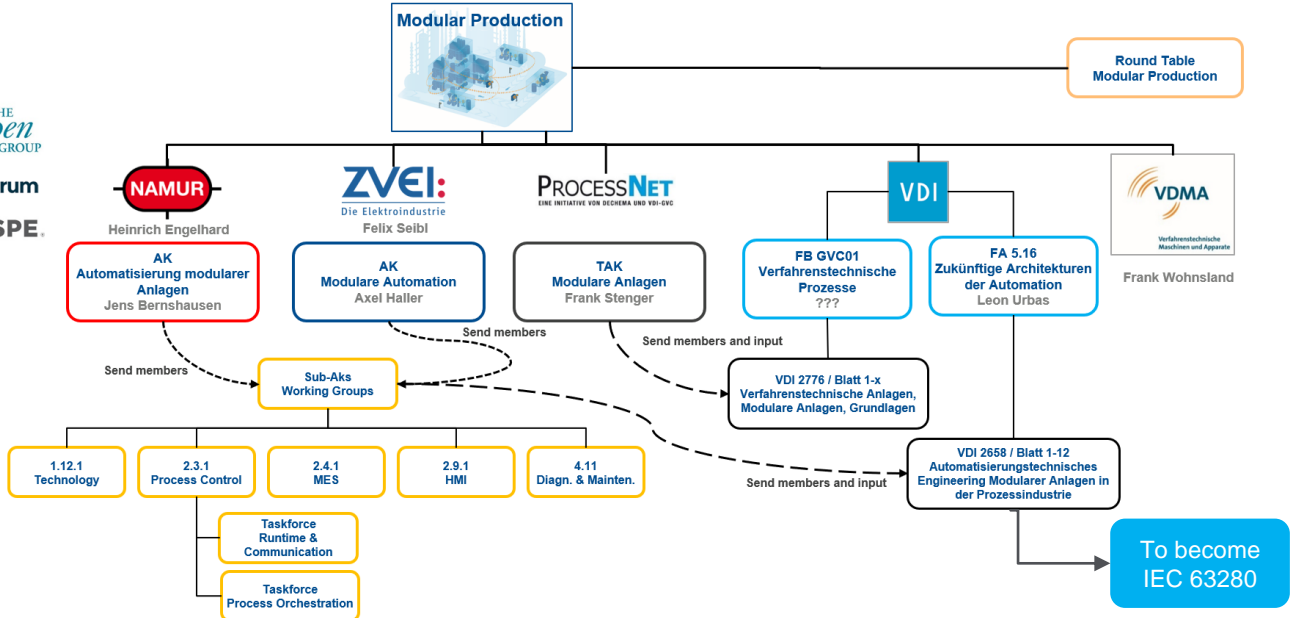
HE
pen
GROUP

rum

SPE.

Modular Production

Round Table
Modular Production

NAMUR
Heinrich Engelhard

ZVEI:
Die Elektroindustrie
Felix Seibl

PROCESSNET
EINE INITIATIVE VON DECHEMA UND VDI-GVC

VDI

VDMA
Verfahrenstechnische Maschinen und Apparate
Frank Wohnsland

AK
Automatisierung modularer Anlagen
Jens Bernshausen

AK
Modulare Automation
Axel Haller

TAK
Modulare Anlagen
Frank Stenger

FB GVC01
Verfahrenstechnische Prozesse
???

FA 5.16
Zukünftige Architekturen der Automation
Leon Urbas

Send members

Send members

Send members and input

Sub-Aks
Working Groups

VDI 2776 / Blatt 1-x
Verfahrenstechnische Anlagen, Modulare Anlagen, Grundlagen

1.12.1
Technology

2.3.1
Process Control

2.4.1
MES

2.9.1
HMI

4.11
Diagn. & Mainten.

Send members and input

VDI 2658 / Blatt 1-12
Automatisierungstechnisches Engineering Modularer Anlagen in der Prozessindustrie

Taskforce
Runtime & Communication

Taskforce
Process Orchestration

To become
IEC 63280